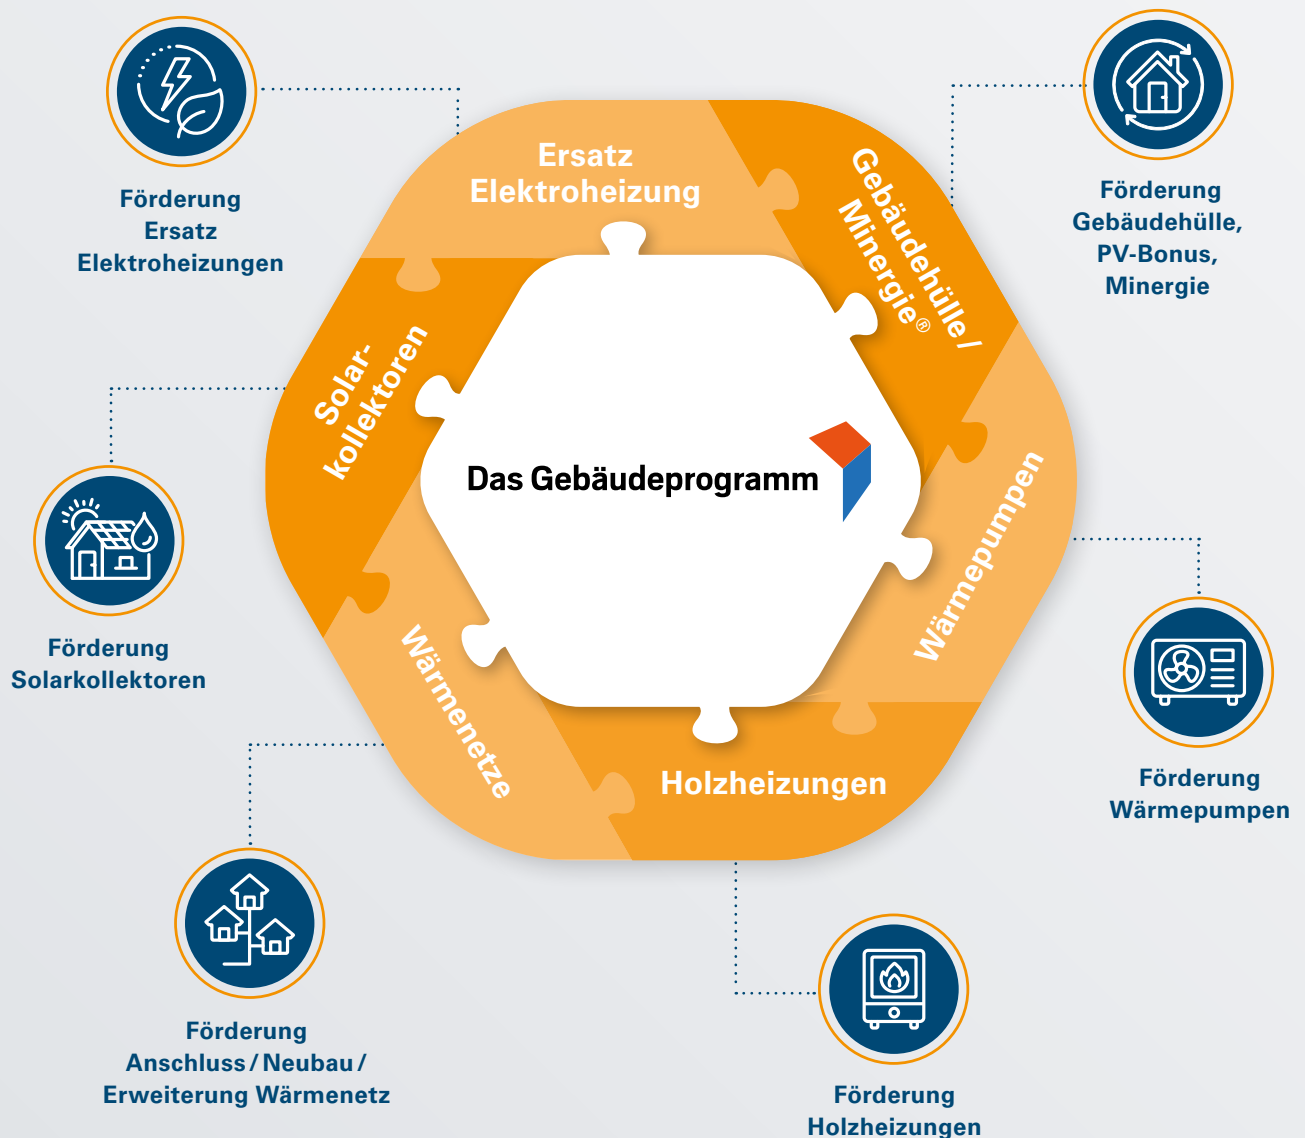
Förderung Ersatz Elektroheizungen

Ersatz Elektroheizung

Gebäudehülle / Minergie®

Förderung Gebäudehülle, PV-Bonus, Minergie

Solarkollektoren

Das Gebäudeprogramm

Förderung Solarkollektoren

Wärmepumpen

Förderung Wärmepumpen

Wärmenetze

Holzheizungen

Förderung Anschluss / Neubau / Erweiterung Wärmenetz

Förderung Holzheizungen